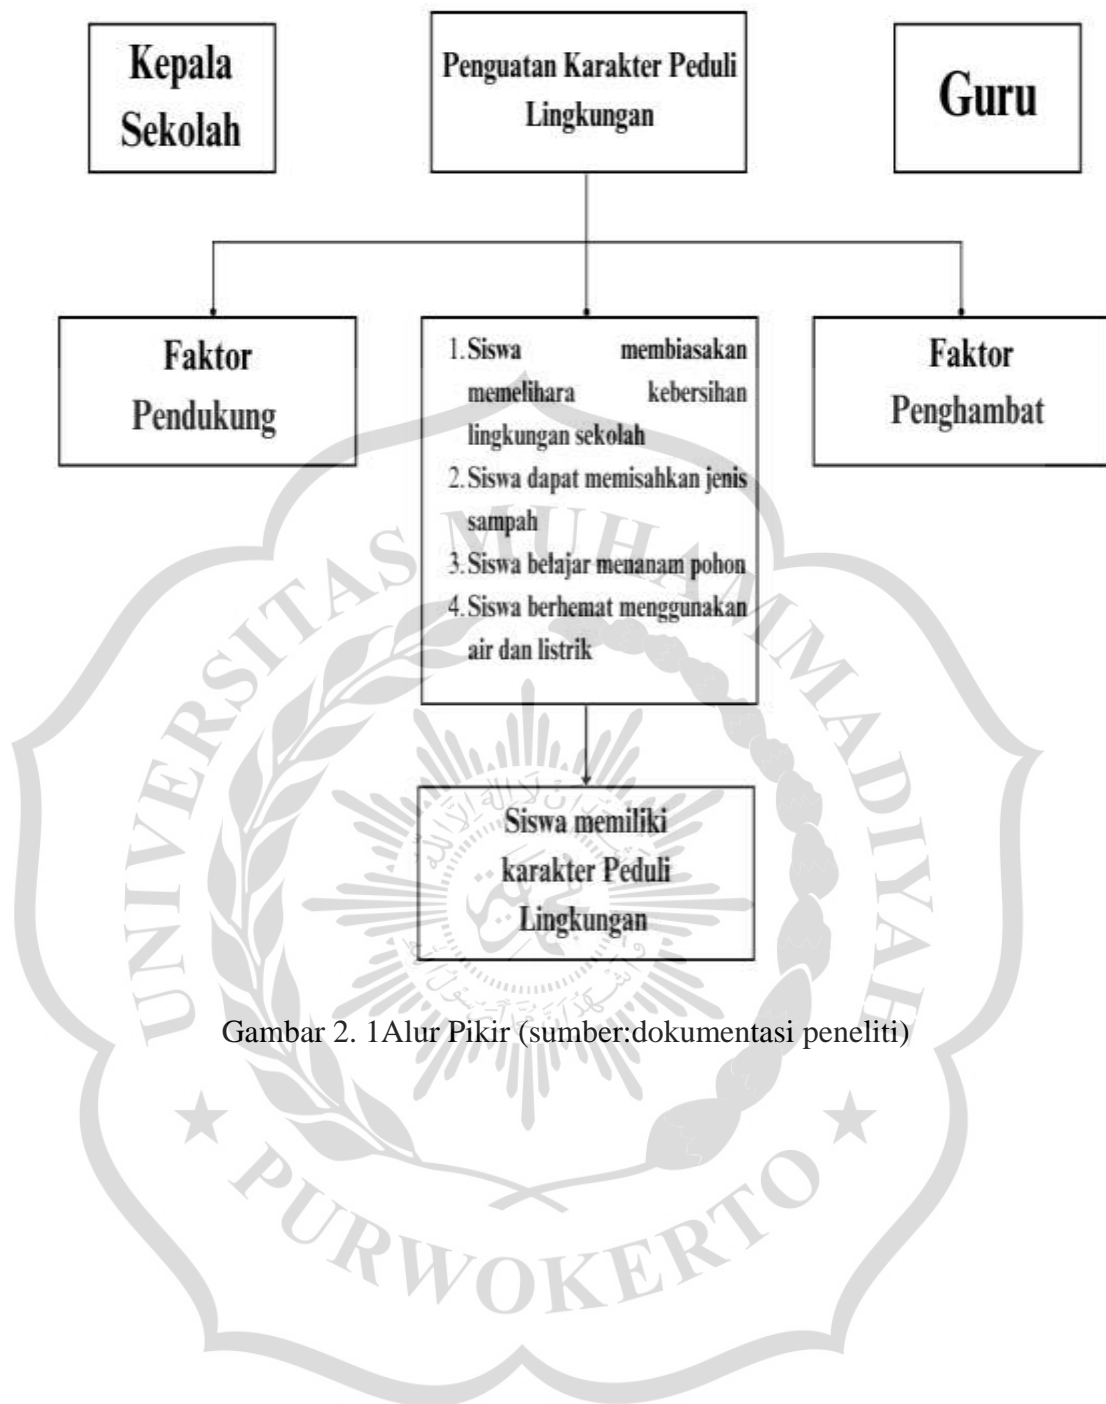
Kepala Sekolah

Penguatan Karakter Peduli Lingkungan

Guru

Faktor Pendukung

1. Siswa membiasakan memelihara kebersihan lingkungan sekolah
2. Siswa dapat memisahkan jenis sampah
3. Siswa belajar menanam pohon
4. Siswa berhemat menggunakan air dan listrik

Faktor Penghambat

Siswa memiliki karakter Peduli Lingkungan

Gambar 2. 1Alur Pikir (sumber:dokumentasi peneliti)

UNIVERSITAS MUHAMMADIYAH PURWOKERTO